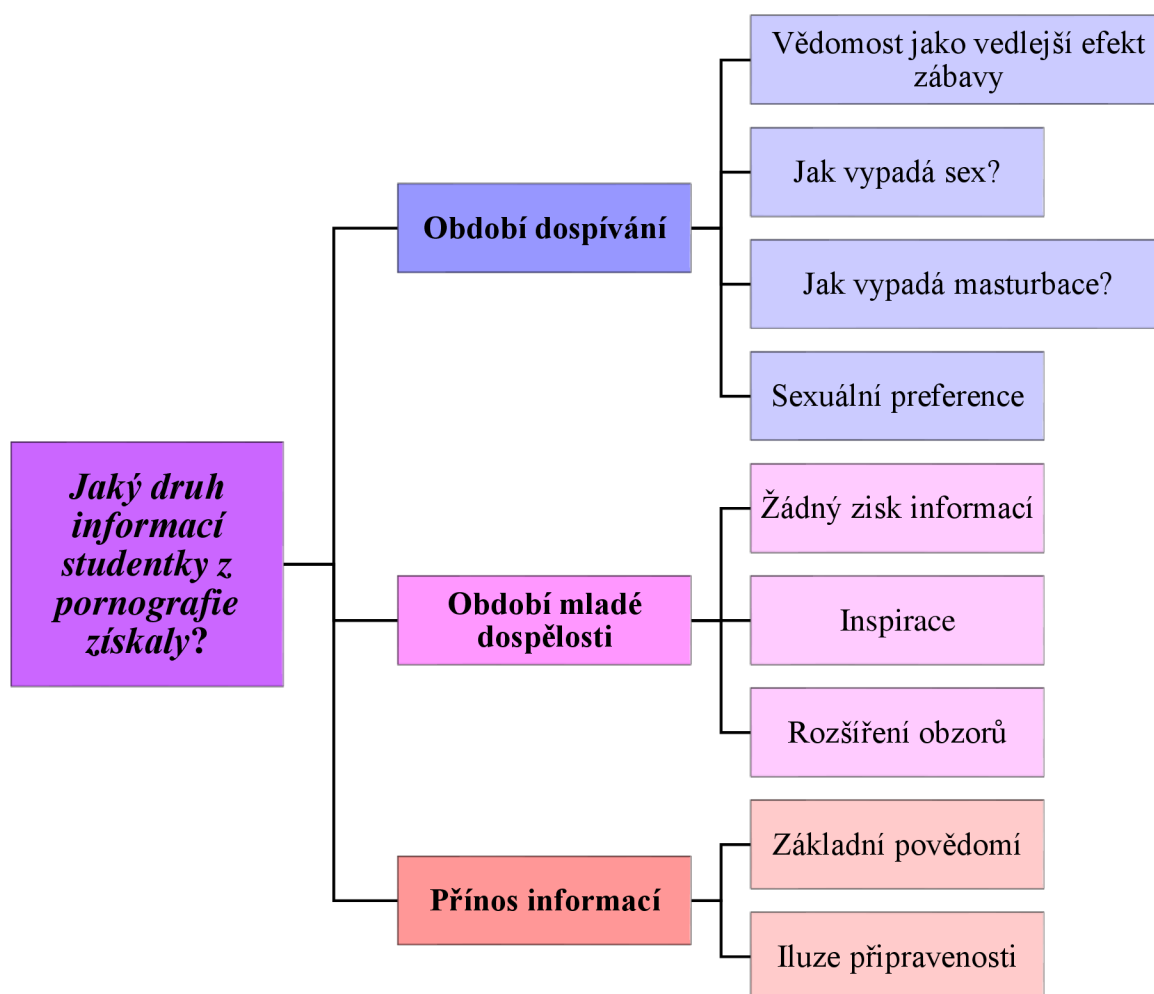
Jaký druh informací studentky z pornografie získaly?

Období dospívání

Vědomost jako vedlejší efekt zábavy

Jak vypadá sex?

Jak vypadá masturbace?

Sexuální preference

Období mladé dospělosti

Žádný zisk informací

Inspirace

Rozšíření obzorů

Přínos informací

Základní povědomí

Iluze připravenosti